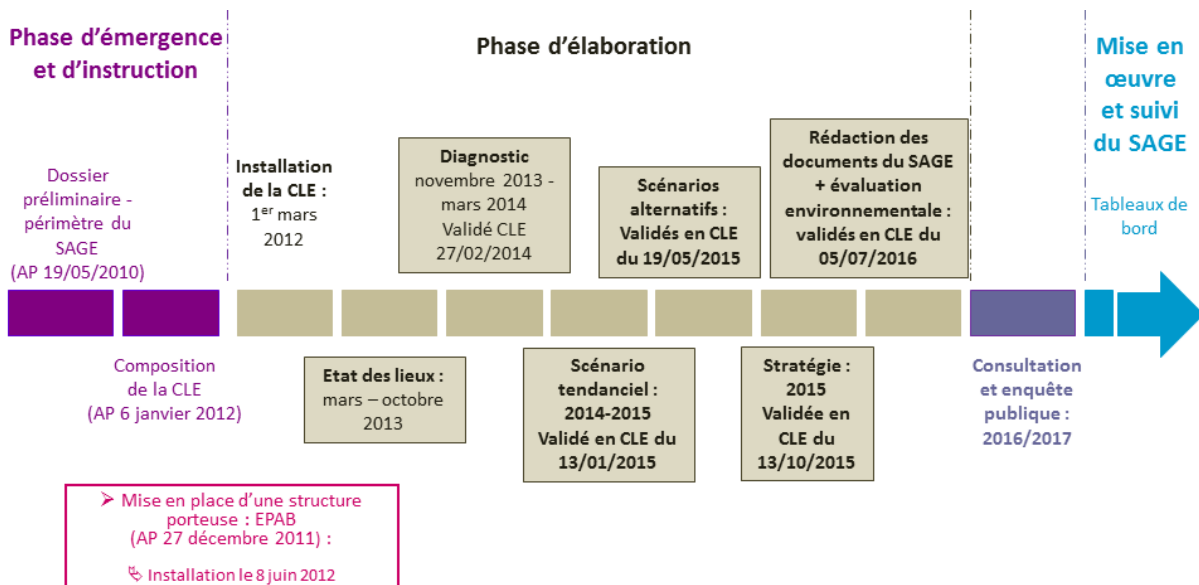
Phase d'émergence et d'instruction

Phase d'élaboration

Mise en œuvre et suivi du SAGE

Dossier préliminaire - périmètre du SAGE (AP 19/05/2010)

Installation de la CLE : 1$^{er}$ mars 2012

Diagnostic novembre 2013 - mars 2014 Validé CLE 27/02/2014

Scénarios alternatifs : Validés en CLE du 19/05/2015

Rédaction des documents du SAGE + évaluation environnementale : validés en CLE du 05/07/2016

Tableaux de bord

Composition de la CLE (AP 6 janvier 2012)

Etat des lieux : mars – octobre 2013

Scénario tendanciel : 2014-2015 Validé en CLE du 13/01/2015

Stratégie : 2015 Validée en CLE du 13/10/2015

Consultation et enquête publique : 2016/2017

➢ Mise en place d'une structure porteuse : EPAB (AP 27 décembre 2011) :

↳ Installation le 8 juin 2012